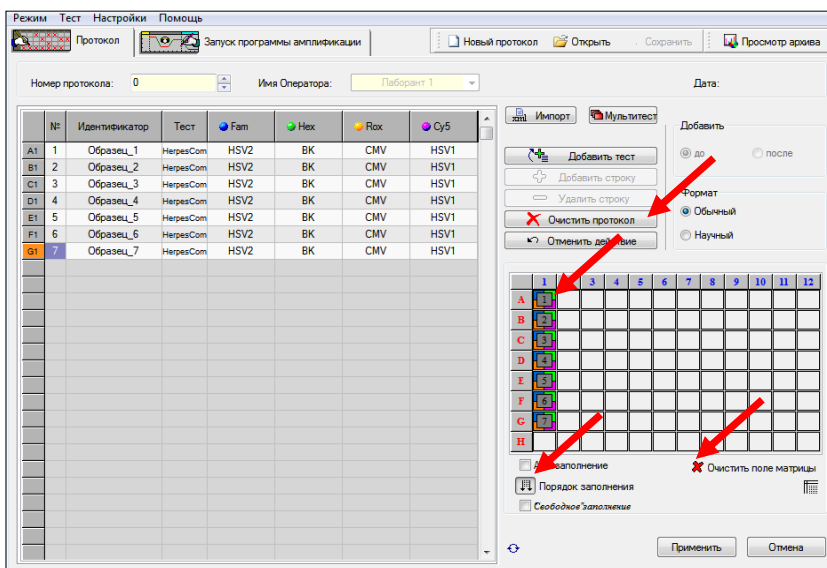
Режим Тест Настройки Помощь

Протокол | Запуск программы амплификации | Новый протокол | Открыть | Сохранить | Просмотр архива

Номер протокола: 0 | Имя Оператора: Лаборант 1 | Дата:

| | № | Идентификатор | Тест | Fam | Hex | Rox | Cy5 |
|---|---|---|---|---|---|---|---|
| A1 | 1 | Образец_1 | HerpesCom | HSV2 | BK | CMV | HSV1 |
| B1 | 2 | Образец_2 | HerpesCom | HSV2 | BK | CMV | HSV1 |
| C1 | 3 | Образец_3 | HerpesCom | HSV2 | BK | CMV | HSV1 |
| D1 | 4 | Образец_4 | HerpesCom | HSV2 | BK | CMV | HSV1 |
| E1 | 5 | Образец_5 | HerpesCom | HSV2 | BK | CMV | HSV1 |
| F1 | 6 | Образец_6 | HerpesCom | HSV2 | BK | CMV | HSV1 |
| G1 | 7 | Образец_7 | HerpesCom | HSV2 | BK | CMV | HSV1 |

Импорт
Мультитест
Добавить тест
Добавить строку
Удалить строку
Очистить протокол
Отменить действие

Добавить
до
после

Формат
Обычный
Научный

| | 1 | 2 | 3 | 4 | 5 | 6 | 7 | 8 | 9 | 10 | 11 | 12 |
|---|---|---|---|---|---|---|---|---|---|---|---|---|
| A | 1 | | | | | | | | | | | |
| B | 2 | | | | | | | | | | | |
| C | 3 | | | | | | | | | | | |
| D | 4 | | | | | | | | | | | |
| E | 5 | | | | | | | | | | | |
| F | 6 | | | | | | | | | | | |
| G | 7 | | | | | | | | | | | |
| H | | | | | | | | | | | | |

Автозаполнение
Очистить поле матрицы
Порядок заполнения
Свободное заполнение

Применить
Отмена